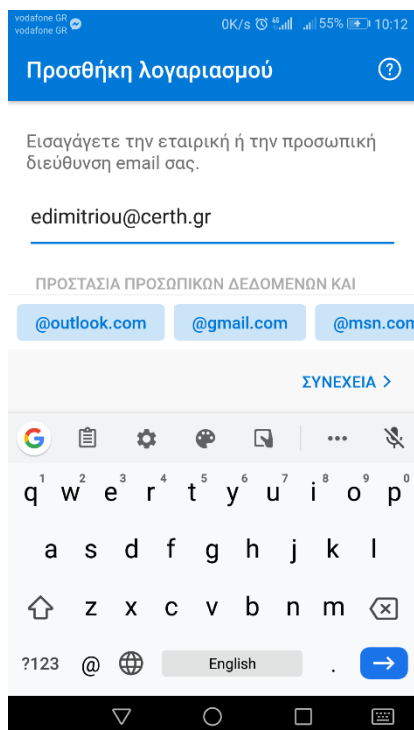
vodafone GR
vodafone GR
0K/s 4G 55% 10:12

Προσθήκη λογαριασμού

Εισαγάγετε την εταιρική ή την προσωπική διεύθυνση email σας.

edimitriou@certh.gr

ΠΡΟΣΤΑΣΙΑ ΠΡΟΣΩΠΙΚΩΝ ΔΕΔΟΜΕΝΩΝ ΚΑΙ

@outlook.com @gmail.com @msn.com

ΣΥΝΕΧΕΙΑ >

G ...

q 1 w 2 e 3 r 4 t 5 y 6 u 7 i 8 o 9 p 0
a s d f g h j k l
z x c v b n m
?123 @ English .